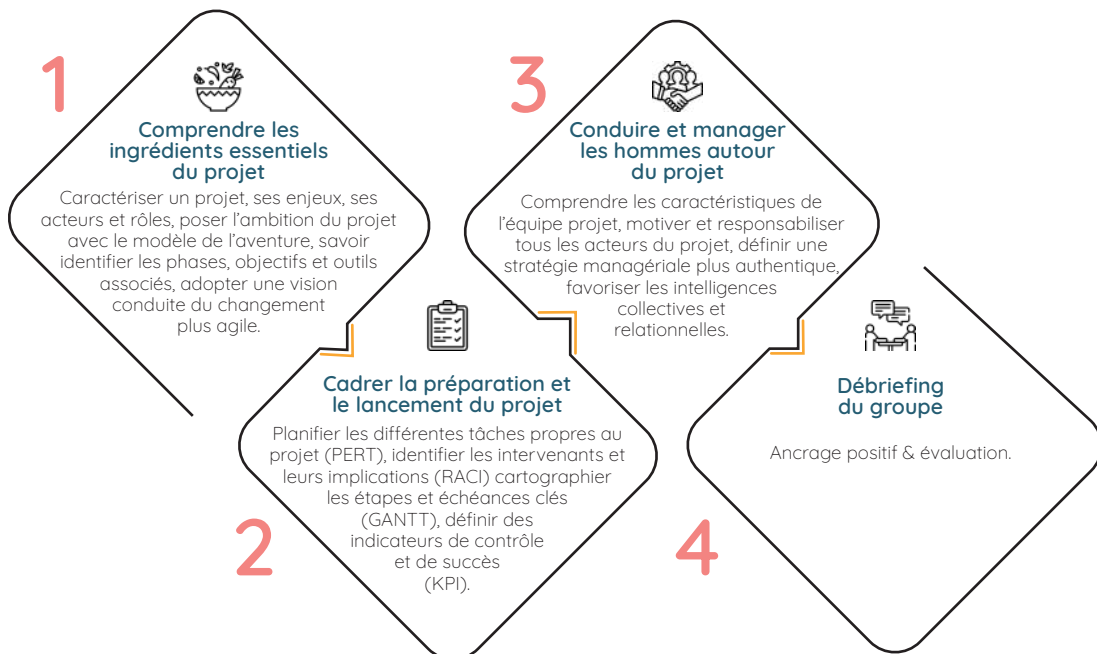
1

Comprendre les ingrédients essentiels du projet

Caractériser un projet, ses enjeux, ses acteurs et rôles, poser l'ambition du projet avec le modèle de l'aventure, savoir identifier les phases, objectifs et outils associés, adopter une vision conduite du changement plus agile.

3

Conduire et manager les hommes autour du projet

Comprendre les caractéristiques de l'équipe projet, motiver et responsabiliser tous les acteurs du projet, définir une stratégie managériale plus authentique, favoriser les intelligences collectives et relationnelles.

Cadrer la préparation et le lancement du projet

Planifier les différentes tâches propres au projet (PERT), identifier les intervenants et leurs implications (RACI) cartographier les étapes et échéances clés (GANTT), définir des indicateurs de contrôle et de succès (KPI).

2

Débriefing du groupe

Ancrage positif & évaluation.

4